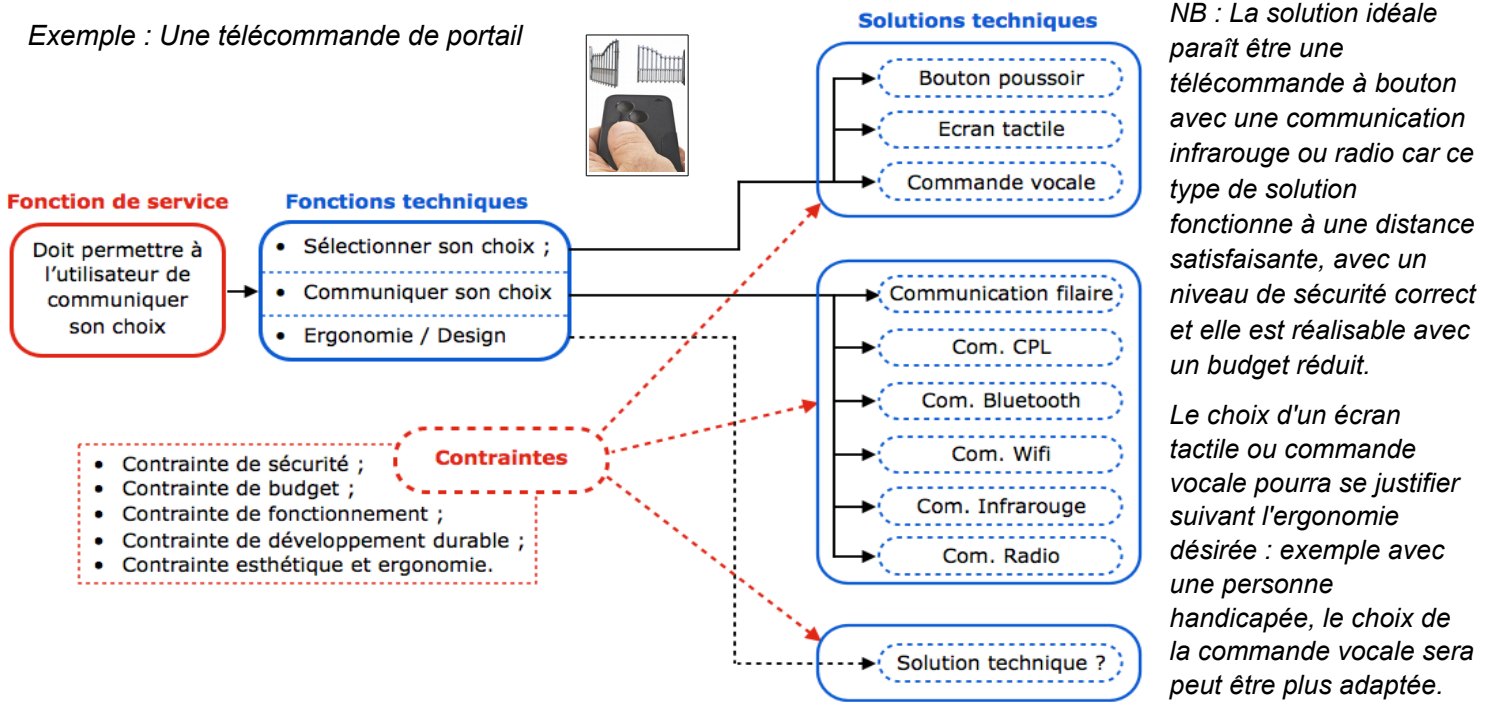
Exemple : Une télécommande de portail

Fonction de service

Doit permettre à l'utilisateur de communiquer son choix

Fonctions techniques

• Sélectionner son choix ;
• Communiquer son choix
• Ergonomie / Design

Solutions techniques

Bouton poussoir
Ecran tactile
Commande vocale

Communication filaire
Com. CPL
Com. Bluetooth
Com. Wifi
Com. Infrarouge
Com. Radio

Solution technique ?

Contraintes

• Contrainte de sécurité ;
• Contrainte de budget ;
• Contrainte de fonctionnement ;
• Contrainte de développement durable ;
• Contrainte esthétique et ergonomie.

NB : La solution idéale paraît être une télécommande à bouton avec une communication infrarouge ou radio car ce type de solution fonctionne à une distance satisfaisante, avec un niveau de sécurité correct et elle est réalisable avec un budget réduit.

Le choix d'un écran tactile ou commande vocale pourra se justifier suivant l'ergonomie désirée : exemple avec une personne handicapée, le choix de la commande vocale sera peut être plus adaptée.